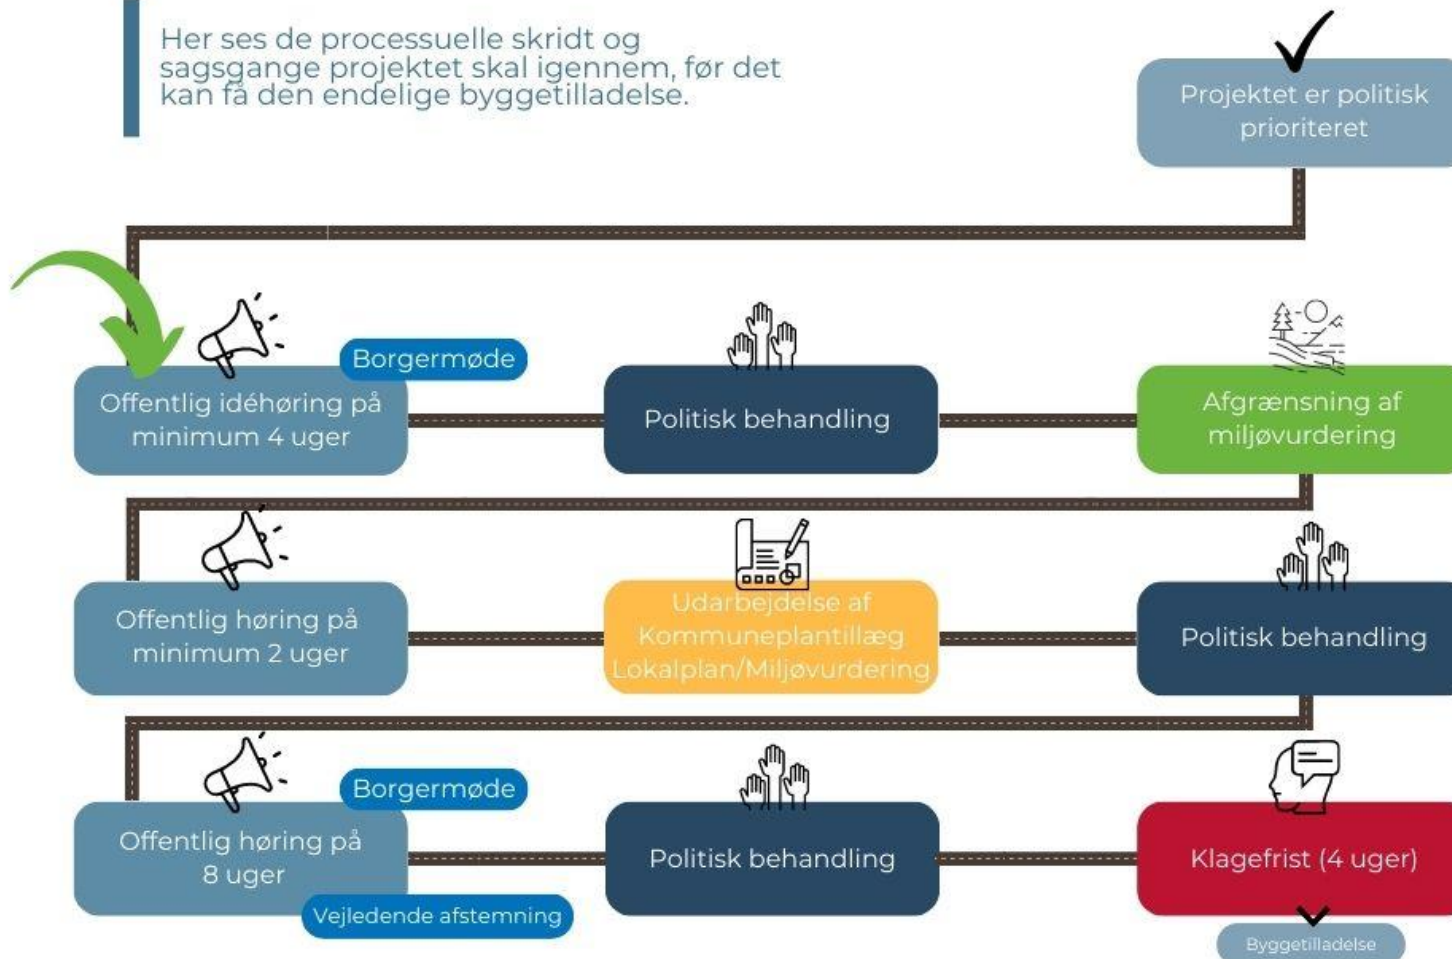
Her ses de processuelle skridt og sagsgange projektet skal igennem, før det kan få den endelige byggetilladelse.

Projektet er politisk prioriteret

Borgermøde

Offentlig idéhøring på minimum 4 uger

Politisk behandling

Afgrænsning af miljøvurdering

Offentlig høring på minimum 2 uger

Udarbejdelse af Kommuneplantillæg Lokalplan/Miljøvurdering

Politisk behandling

Borgermøde

Offentlig høring på 8 uger

Vejledende afstemning

Politisk behandling

Klagefrist (4 uger)

Byggetilladelse